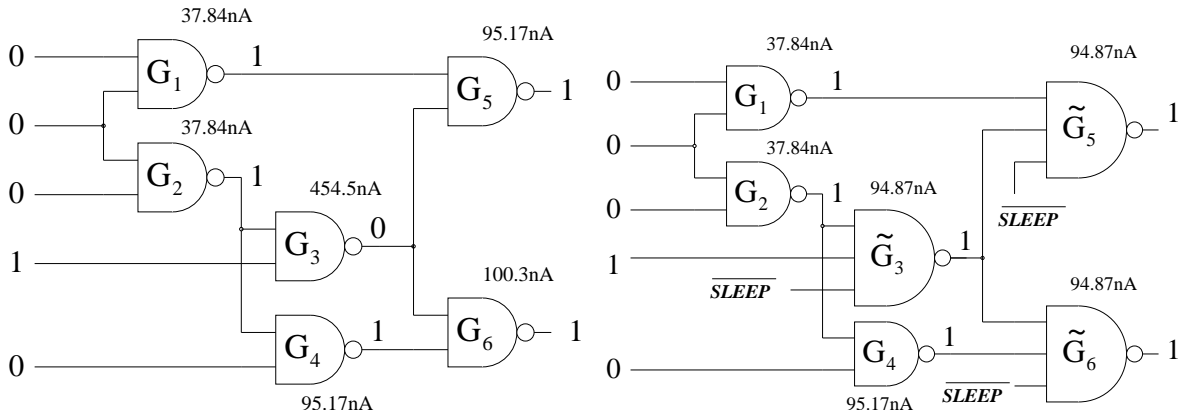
37.84nA
0
$G_1$
1
95.17nA
0
$G_5$
1
37.84nA
0
$G_2$
1
454.5nA
$G_3$
0
1
100.3nA
0
$G_4$
1
$G_6$
1
95.17nA

37.84nA
0
$G_1$
1
94.87nA
$\tilde{G}_5$
1
0
37.84nA
$G_2$
1
94.87nA
0
$\overline{SLEEP}$
$\tilde{G}_3$
1
1
$\overline{SLEEP}$
94.87nA
0
$G_4$
1
$\tilde{G}_6$
1
95.17nA
$\overline{SLEEP}$